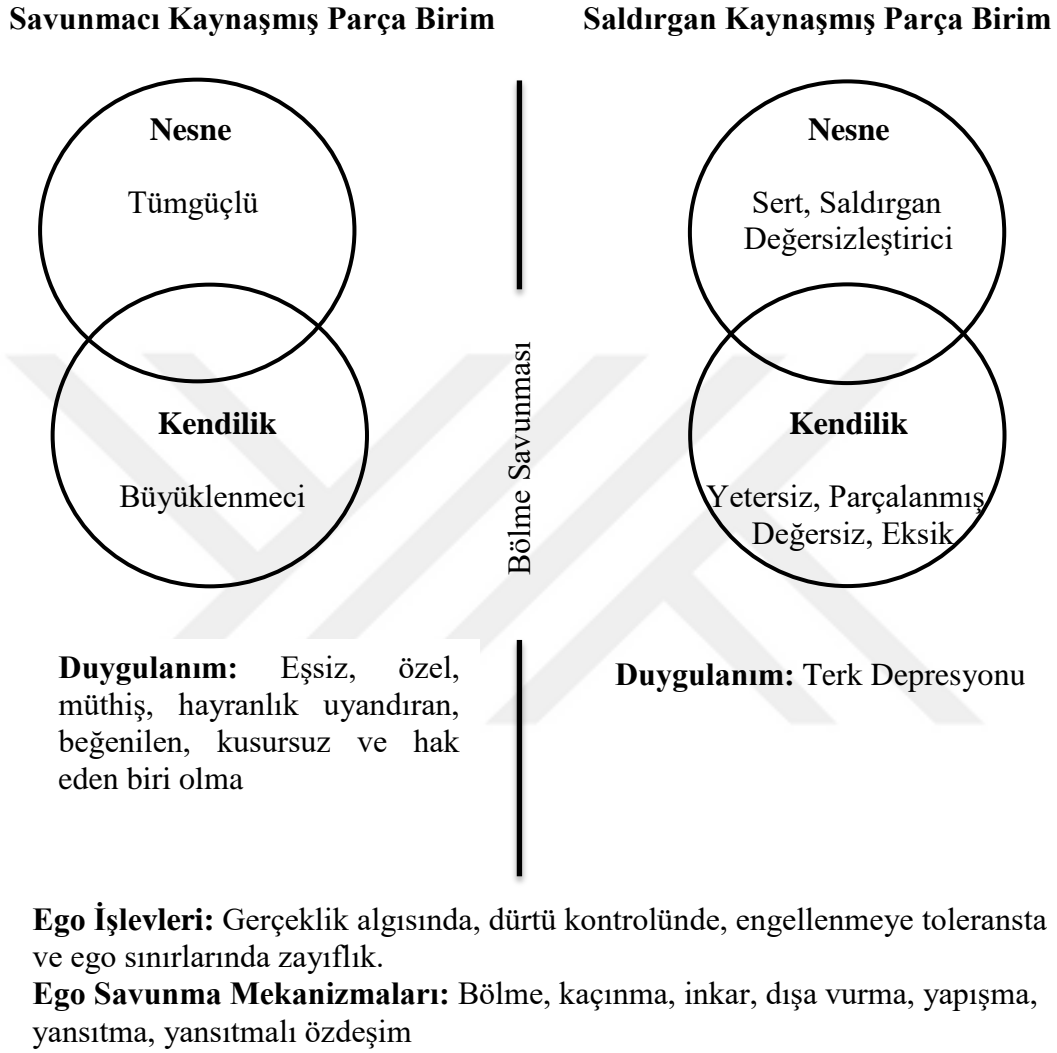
Savunmacı Kaynaşmış Parça Birim

Saldırgan Kaynaşmış Parça Birim

Nesne

Tümgüçlü

Kendilik

Büyüklenmeci

Bölme Savunması

Nesne

Sert, Saldırgan Değersizleştirici

Kendilik

Yetersiz, Parçalanmış Değersiz, Eksik

Duygulanım: Eşsiz, özel, müthiş, hayranlık uyandıran, beğenilen, kusursuz ve hak eden biri olma

Duygulanım: Terk Depresyonu

Ego İşlevleri: Gerçeklik algısında, dürtü kontrolünde, engellenmeye toleransta ve ego sınırlarında zayıflık.

Ego Savunma Mekanizmaları: Bölme, kaçınma, inkar, dışa vurma, yapışma, yansıtma, yansıtmalı özdeşim